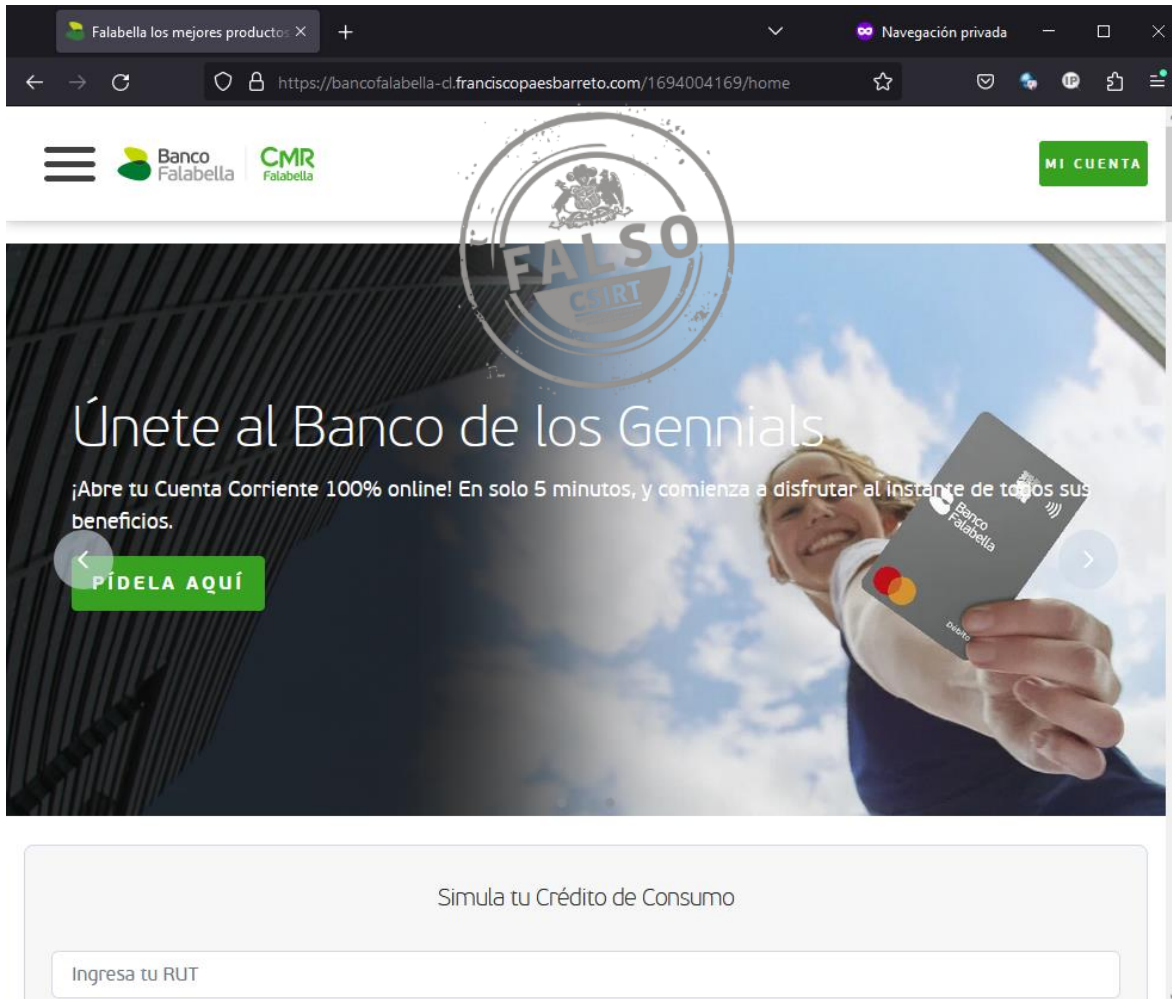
Falabella los mejores productos ×

Navegación privada

https://bancofalabella-cl.franciscopaesbarreto.com/1694004169/home

Banco Falabella | CMR Falabella

MI CUENTA

FALSO
CSIRT

Únete al Banco de los Gennials

¡Abre tu Cuenta Corriente 100% online! En solo 5 minutos, y comienza a disfrutar al instante de todos sus beneficios.

PÍDELA AQUÍ

Banco Falabella

Débito

Simula tu Crédito de Consumo

Ingresa tu RUT